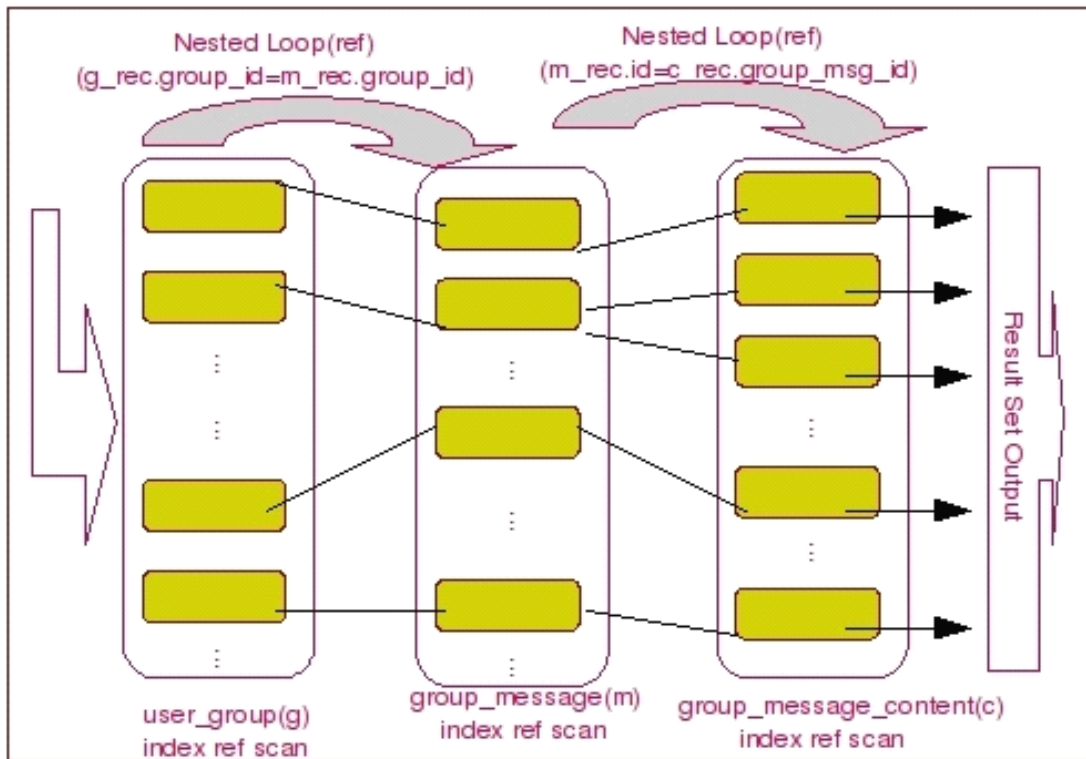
Nested Loop(ref)
(g_rec.group_id=m_rec.group_id)

Nested Loop(ref)
(m_rec.id=c_rec.group_msg_id)

Result Set Output

user_group(g)
index ref scan

group_message(m)
index ref scan

group_message_content(c)
index ref scan